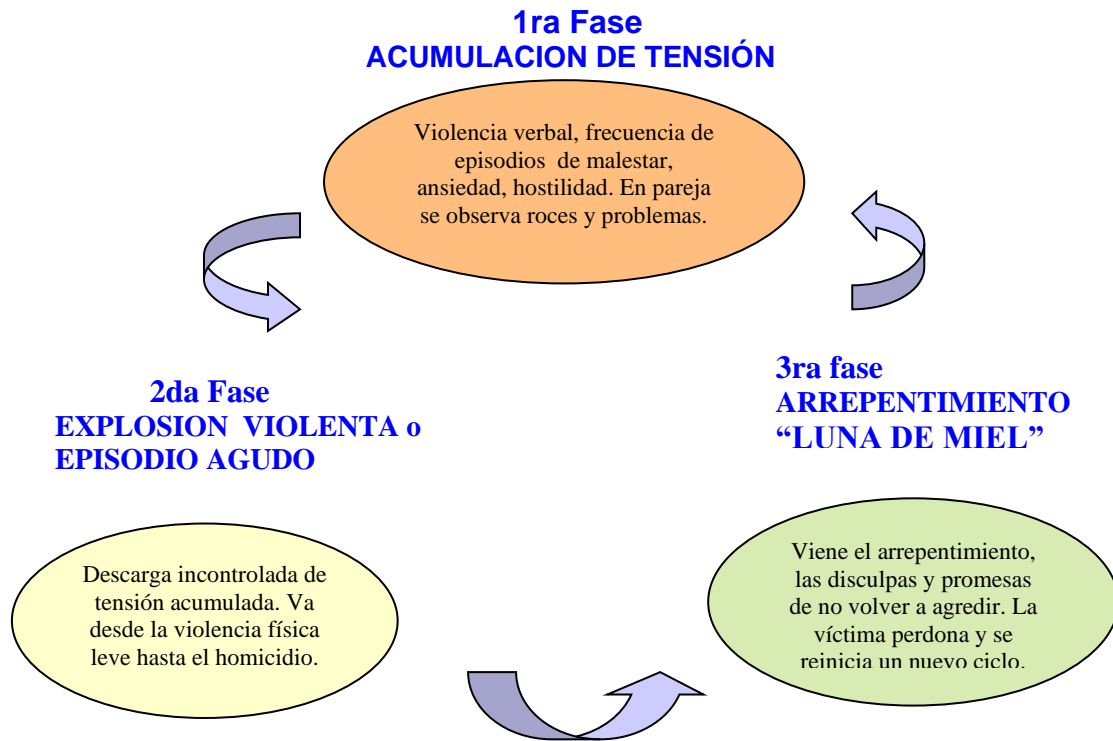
1ra Fase
ACUMULACION DE TENSIÓN

Violencia verbal, frecuencia de episodios de malestar, ansiedad, hostilidad. En pareja se observa roces y problemas.

2da Fase
EXPLOSION VIOLENTA o EPISODIO AGUDO

3ra fase
ARREPENTIMIENTO
"LUNA DE MIEL"

Descarga incontrolada de tensión acumulada. Va desde la violencia física leve hasta el homicidio.

Viene el arrepentimiento, las disculpas y promesas de no volver a agredir. La víctima perdona y se reinicia un nuevo ciclo.